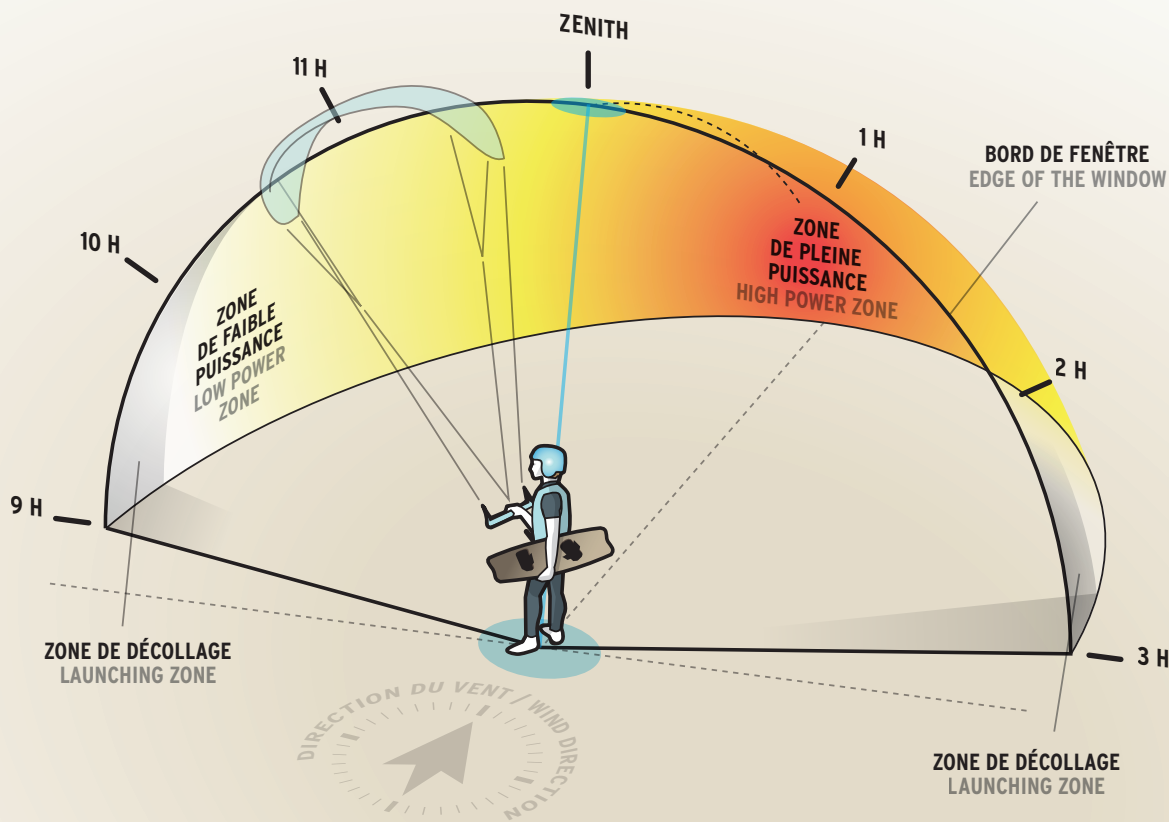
ZENITH

11 H

1 H

BORD DE FENÊTRE
EDGE OF THE WINDOW

10 H

ZONE DE PLEINE PUISSANCE
HIGH POWER ZONE

ZONE DE FAIBLE PUISSANCE
LOW POWER ZONE

2 H

9 H

ZONE DE DÉCOLLAGE
LAUNCHING ZONE

3 H

DIRECTION DU VENT / WIND DIRECTION

ZONE DE DÉCOLLAGE
LAUNCHING ZONE